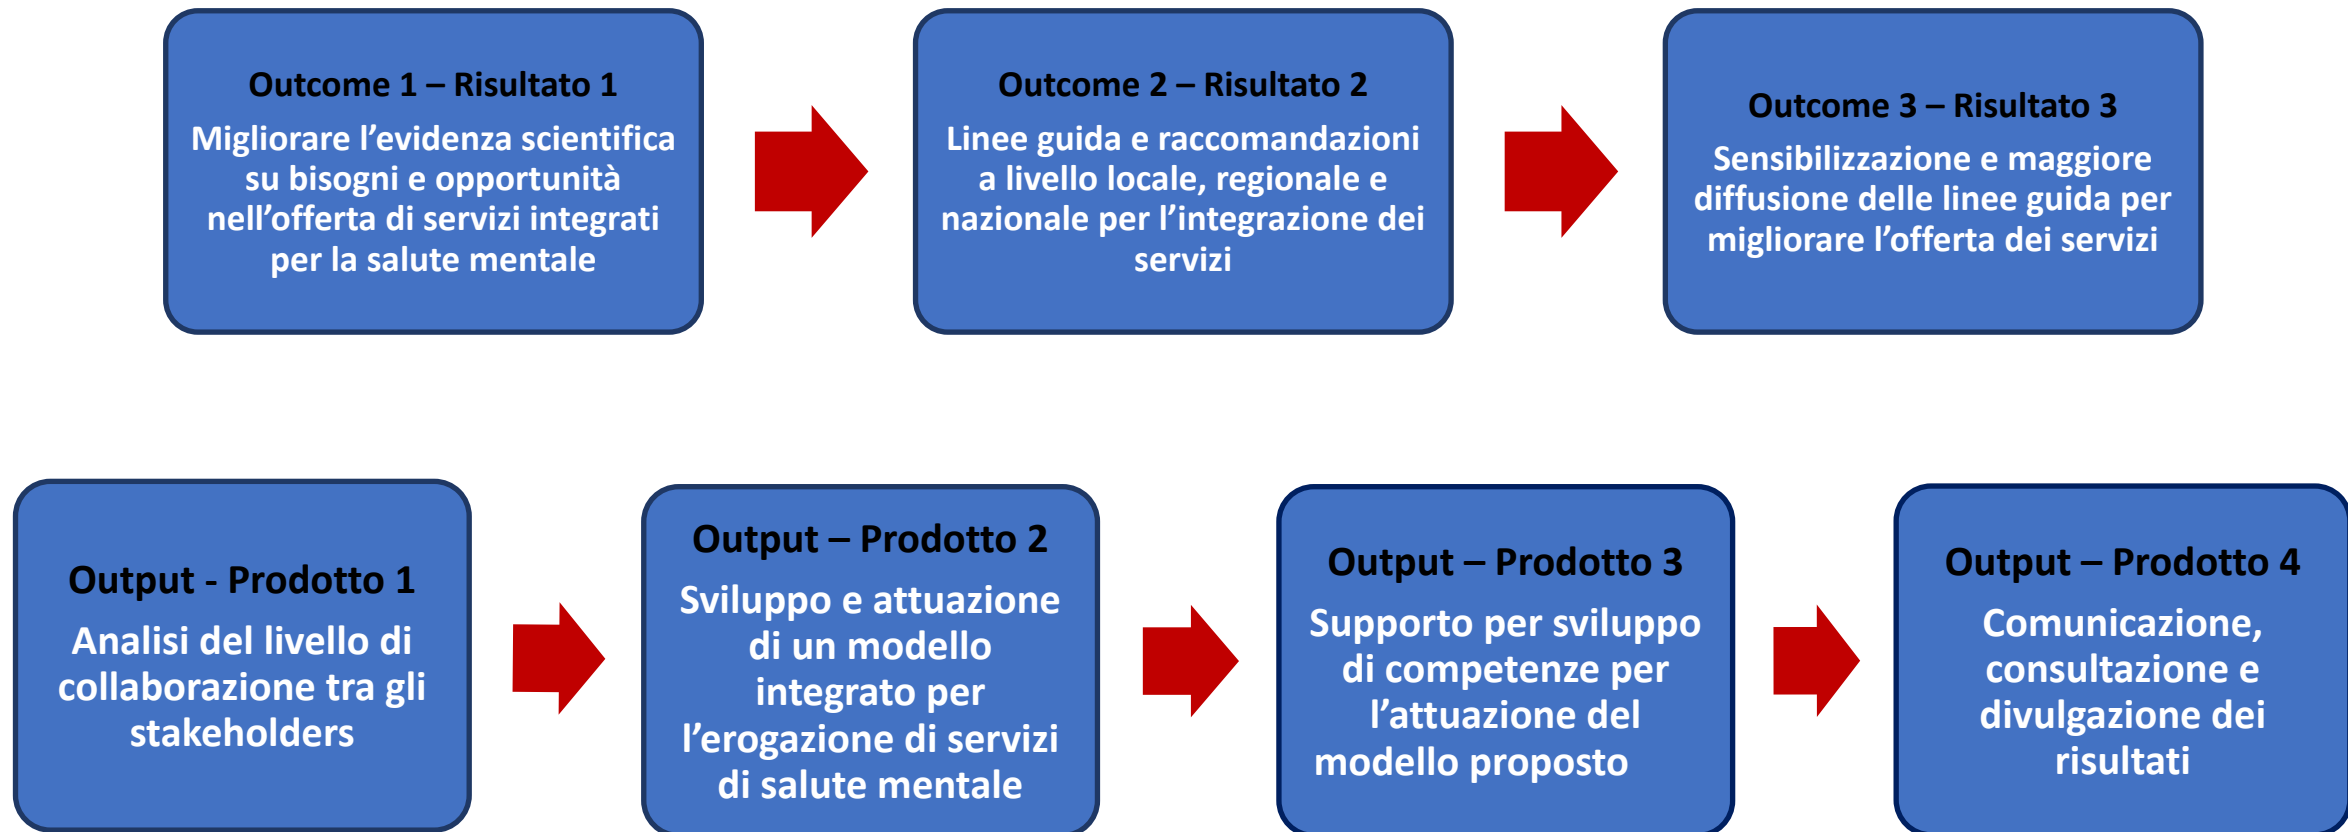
Outcome 1 – Risultato 1

Migliorare l’evidenza scientifica su bisogni e opportunità nell’offerta di servizi integrati per la salute mentale

Outcome 2 – Risultato 2

Linee guida e raccomandazioni a livello locale, regionale e nazionale per l’integrazione dei servizi

Outcome 3 – Risultato 3

Sensibilizzazione e maggiore diffusione delle linee guida per migliorare l’offerta dei servizi

Output - Prodotto 1

Analisi del livello di collaborazione tra gli stakeholders

Output – Prodotto 2

Sviluppo e attuazione di un modello integrato per l’erogazione di servizi di salute mentale

Output – Prodotto 3

Supporto per sviluppo di competenze per l’attuazione del modello proposto

Output – Prodotto 4

Comunicazione, consultazione e divulgazione dei risultati